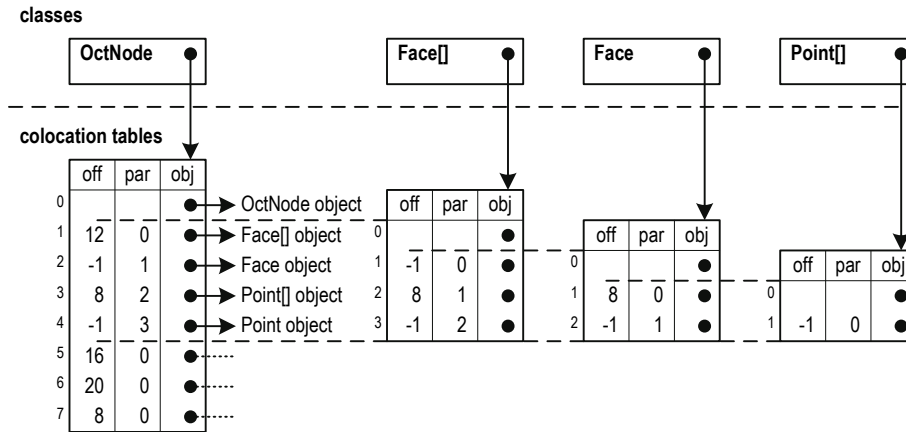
classes

OctNode

Face[]

Face

Point[]

colocation tables

| | off | par | obj |
|---|---|---|---|
| 0 | | | |
| 1 | 12 | 0 | |
| 2 | -1 | 1 | |
| 3 | 8 | 2 | |
| 4 | -1 | 3 | |
| 5 | 16 | 0 | |
| 6 | 20 | 0 | |
| 7 | 8 | 0 | |

OctNode object
Face[] object
Face object
Point[] object
Point object

| | off | par | obj |
|---|---|---|---|
| 0 | | | |
| 1 | -1 | 0 | |
| 2 | 8 | 1 | |
| 3 | -1 | 2 | |

| | off | par | obj |
|---|---|---|---|
| 0 | | | |
| 1 | 8 | 0 | |
| 2 | -1 | 1 | |

| | off | par | obj |
|---|---|---|---|
| 0 | | | |
| 1 | -1 | 0 | |